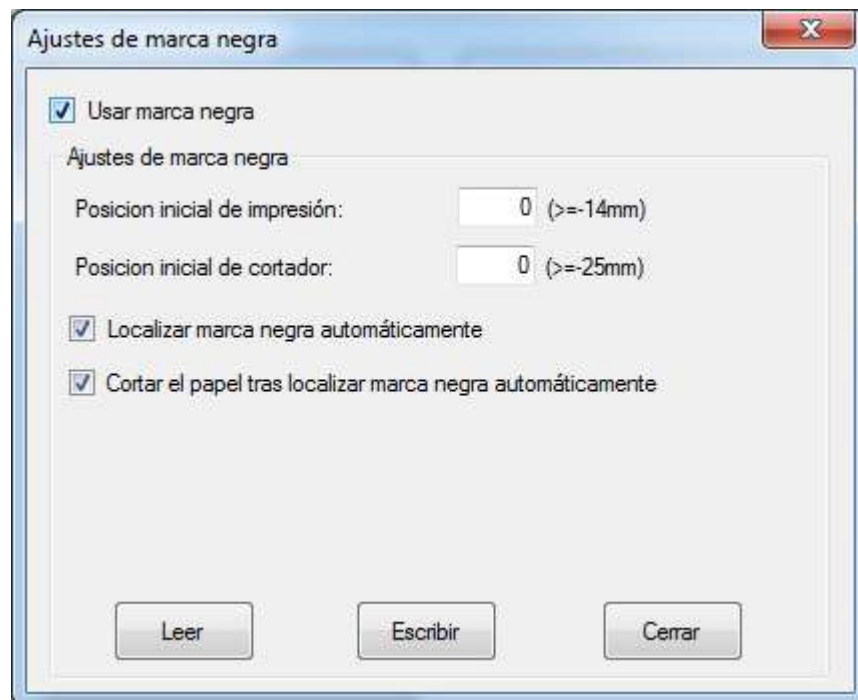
Ajustes de marca negra

Usar marca negra

Ajustes de marca negra

Posicion inicial de impresión: 0 (>=-14mm)

Posicion inicial de cortador: 0 (>=-25mm)

Localizar marca negra automáticamente

Cortar el papel tras localizar marca negra automáticamente

Leer

Escribir

Cerrar